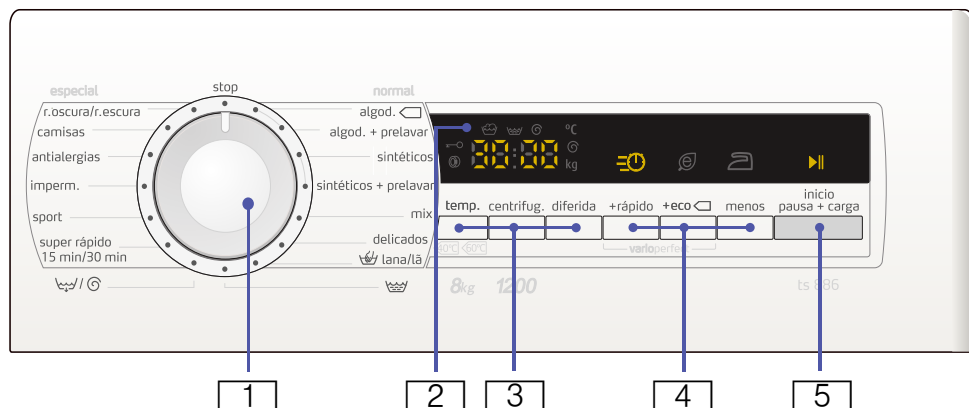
especial
stop
normal
r.oscura/r.escura
algod.
camisas
algod. + prelavar
antialergias
sintéticos
imperm.
sintéticos + prelavar
sport
mix
super rápido
15 min/30 min
delicados
lana/lã

°C
kg
88:88

temp.
centrifug.
diferida
+rápido
+eco
menos
inicio
pausa + carga
20°C 60°C
varioperfect
8kg 1200
ts 686

1
2
3
4
5